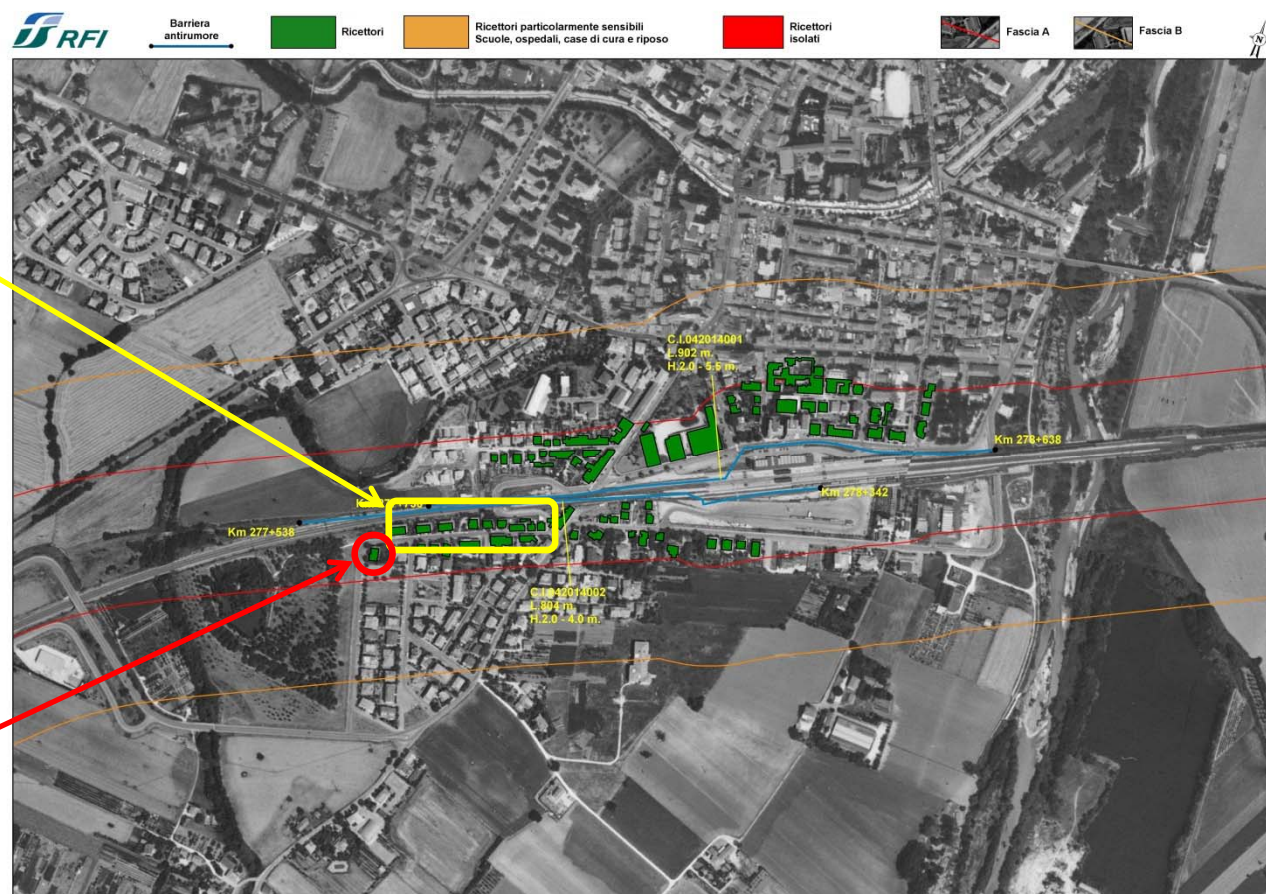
RFI

Barriera antirumore

Ricettori

Ricettori particolarmente sensibili Scuole, ospedali, case di cura e riposo

Ricettori isolati

Fascia A

Fascia B

N

C.I.042014001
L.902 m.
H.2.0 - 5.5 m.

Km 278+638

Km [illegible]

Km 278+342

Km 277+538

C.I.042014002
L.804 m.
H.2.0 - 4.0 m.